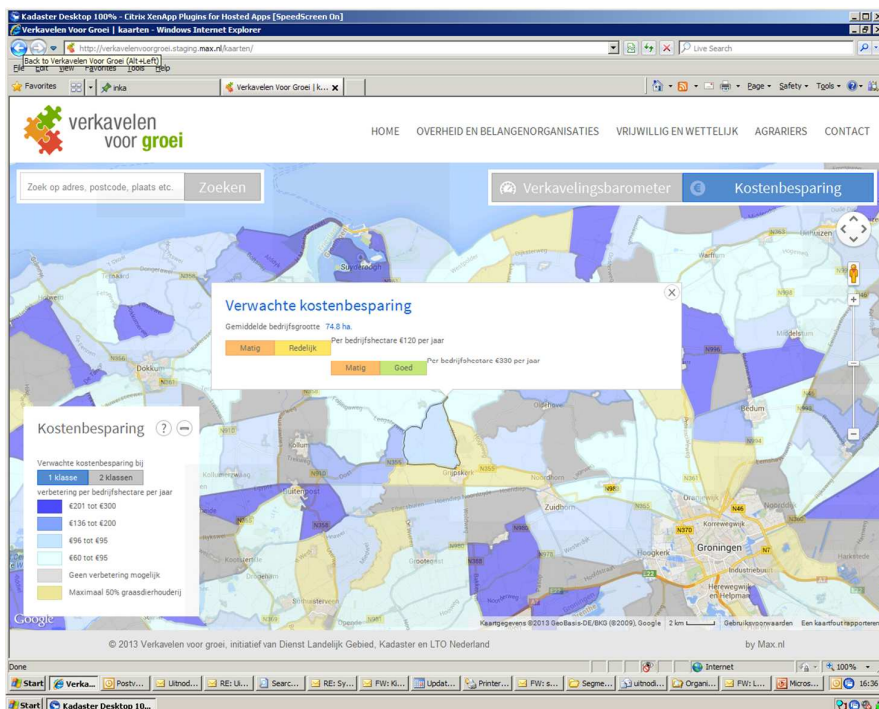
Kadaster Desktop 100% - Citrix XenApp Plugins for Hosted Apps [SpeedScreen On]
Verkavelen Voor Groei | kaarten - Windows Internet Explorer
http://verkavelenvoorgroei.staging.max.nl/kaarten/
Live Search
Back to Verkavelen Voor Groei (Alt+Left)
File Edit View Favorites Tools Help
Favorites
inka
Verkavelen Voor Groei | k...
Page Safety Tools

verkavelen voor groei

HOME OVERHEID EN BELANGENORGANISATIES VRIJWILLIG EN WETTELIJK AGRARIERS CONTACT

Zoek op adres, postcode, plaats etc. Zoeken

Verkavelingsbarometer Kostenbesparing

Verwachte kostenbesparing
Gemiddelde bedrijfsgrootte 74.8 ha.
Matig Redelijk Per bedrijfshectare €120 per jaar
Matig Goed Per bedrijfshectare €330 per jaar

Kostenbesparing
Verwachte kostenbesparing bij
1 klasse 2 klassen
verbetering per bedrijfshectare per jaar
€201 tot €300
€136 tot €200
€96 tot €95
€60 tot €95
Geen verbetering mogelijk
Maximaal 50% graasdierhouderij

Suyderoogh Dokkum Oldehove Bedum Grijpskerk Zuidhorn Groningen Hoogkerk Korrewegwijk Herewegwijk en Helpman Industriebuurt Warffum Middelstum Kollum Buitenpost Grootegast Oostwold Drogeham N356 N361 N355 N46 N370 N7 N996 N994 N910 N358 N980 N978

Google
Kaartgegevens ©2013 GeoBasis-DE/BKG (©2009), Google 2 km Gebruiksvoorwaarden Een kaartfout rapporteren

© 2013 Verkavelen voor groei, initiatief van Dienst Landelijk Gebied, Kadaster en LTO Nederland by Max.nl

Done Internet 100%
Start Verka... Postv... Uitnod... RE: Ui... Searc... RE: Sy... FW: Ki... Updat... Printer... FW: s... Segme... uitnodi... Organi... FW: L... Micros... 16:36
Start Kadaster Desktop 10...